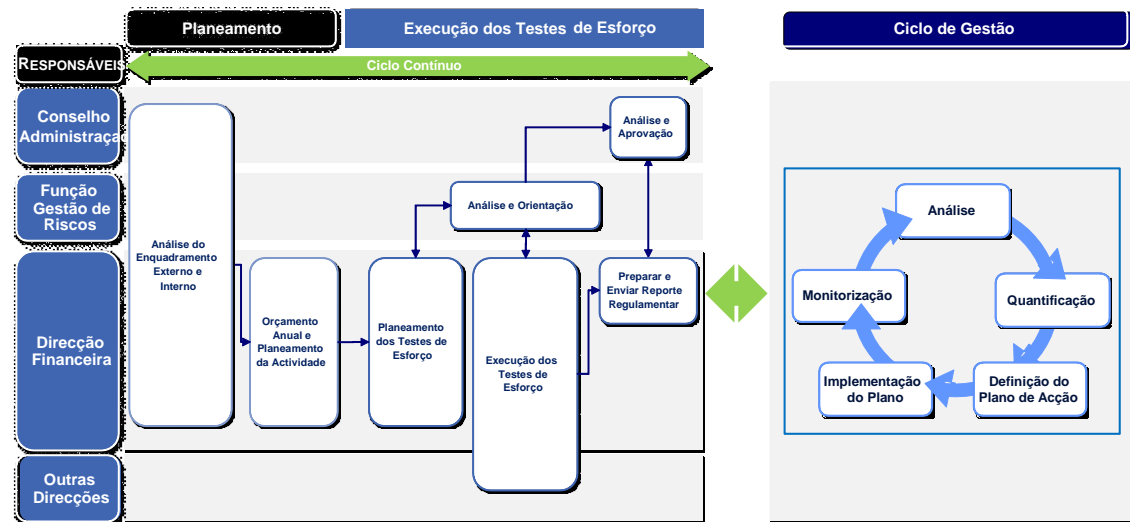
Planeamento

Execução dos Testes de Esforço

Ciclo de Gestão

RESPONSÁVEIS

Ciclo Contínuo

Conselho Administraçã

Função Gestão de Riscos

Direcção Financeira

Outras Direcções

Análise do Enquadramento Externo e Interno

Orçamento Anual e Planeamento da Actividade

Planeamento dos Testes de Esforço

Execução dos Testes de Esforço

Análise e Orientação

Análise e Aprovação

Preparar e Enviar Reporte Regulamentar

Análise

Quantificação

Definição do Plano de Acção

Implementação do Plano

Monitorização